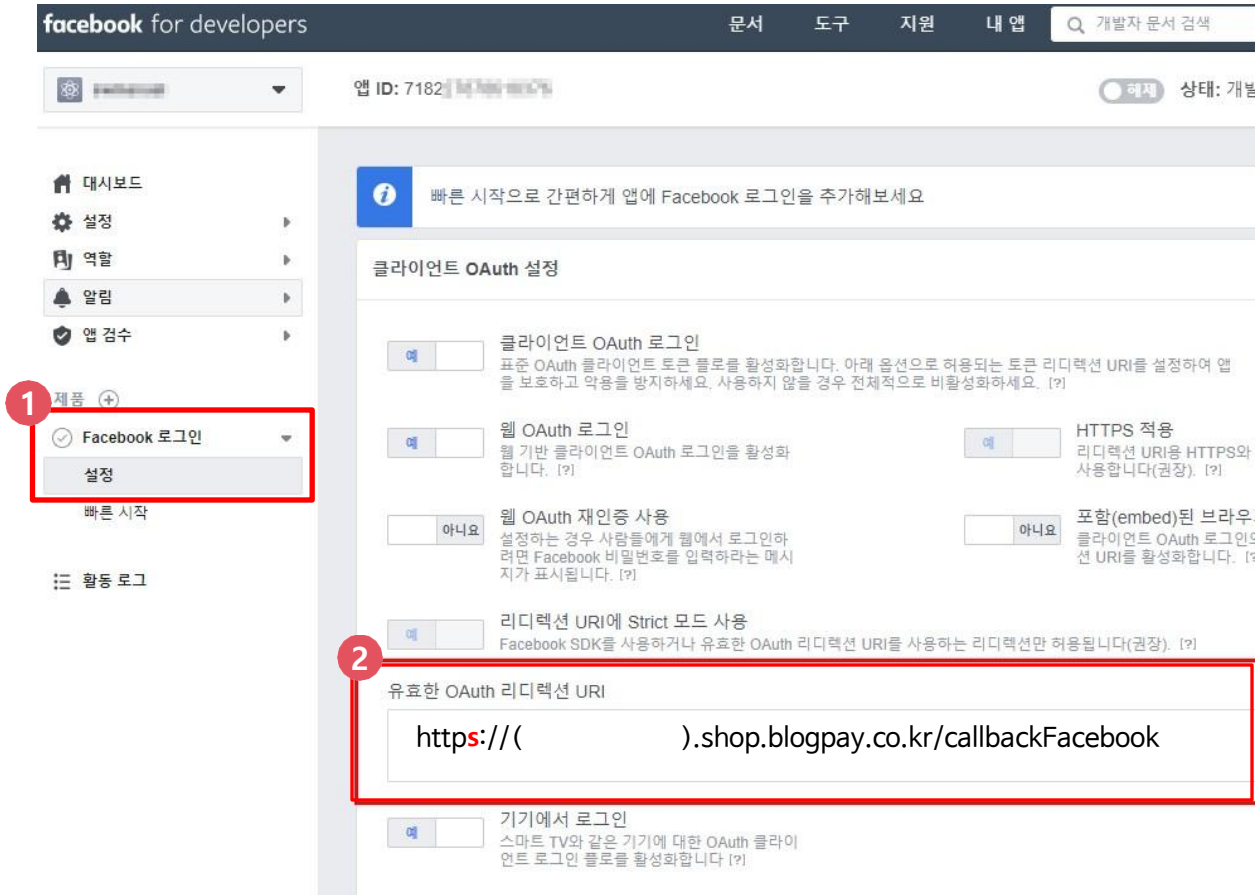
facebook for developers

문서 도구 지원 내 앱 개발자 문서 검색

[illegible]

앱 ID: 7182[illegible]

해제 상태: 개발

대시보드
설정
역할
알림
앱 검수

제품

1

Facebook 로그인
설정
빠른 시작

활동 로그

빠른 시작으로 간편하게 앱에 Facebook 로그인을 추가해보세요

클라이언트 OAuth 설정

예
클라이언트 OAuth 로그인
표준 OAuth 클라이언트 토큰 플로를 활성화합니다. 아래 옵션으로 허용되는 토큰 리디렉션 URI를 설정하여 앱을 보호하고 악용을 방지하세요. 사용하지 않을 경우 전체적으로 비활성화하세요. [?]

예
웹 OAuth 로그인
웹 기반 클라이언트 OAuth 로그인을 활성화합니다. [?]

예
HTTPS 적용
리디렉션 URI용 HTTPS와 사용합니다(권장). [?]

아니요
웹 OAuth 재인증 사용
설정하는 경우 사람들에게 웹에서 로그인하려면 Facebook 비밀번호를 입력하라는 메시지가 표시됩니다. [?]

아니요
포함(embed)된 브라우
클라이언트 OAuth 로그인
션 URI를 활성화합니다. [?]

예
리디렉션 URI에 Strict 모드 사용
Facebook SDK를 사용하거나 유효한 OAuth 리디렉션 URI를 사용하는 리디렉션만 허용됩니다(권장). [?]

2

유효한 OAuth 리디렉션 URI
https://( ).shop.blogpay.co.kr/callbackFacebook

예
기기에서 로그인
스마트 TV와 같은 기기에 대한 OAuth 클라이언트 로그인 플로를 활성화합니다 [?]